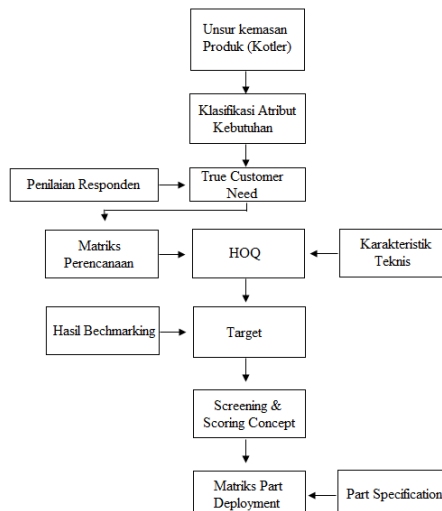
Unsur kemasan Produk (Kotler)

Klasifikasi Atribut Kebutuhan

Penilaian Responden

True Customer Need

Matriks Perencanaan

HOQ

Karakteristik Teknis

Hasil Bechmarking

Target

Screening & Scoring Concept

Matriks Part Deployment

Part Specification